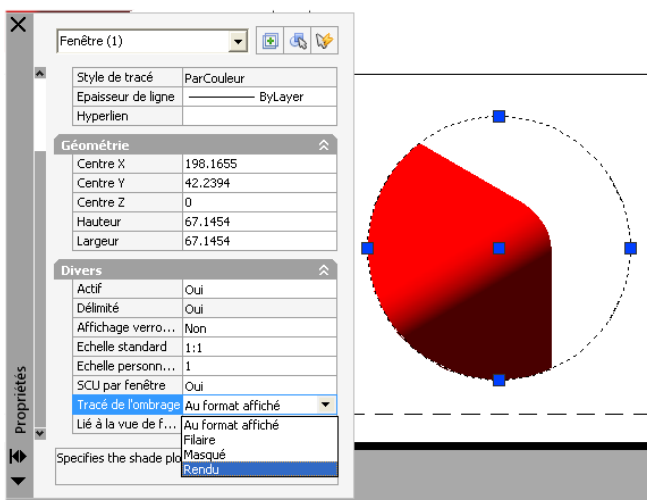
Fenêtre (1)

| Style de tracé | ParCouleur |
|---|---|
| Epaisseur de ligne | ——— ByLayer |
| Hyperlien | |

Géométrie

| Centre X | 198.1655 |
|---|---|
| Centre Y | 42.2394 |
| Centre Z | 0 |
| Hauteur | 67.1454 |
| Largeur | 67.1454 |

Divers

| Actif | Oui |
|---|---|
| Délimité | Oui |
| Affichage verro... | Non |
| Echelle standard | 1:1 |
| Echelle personn... | 1 |
| SCU par fenêtre | Oui |
| Tracé de l'ombrage | Au format affiché |
| Lié à la vue de f... | |

Au format affiché
Filaire
Masqué
Rendu

Specifies the shade plo

Propriétés